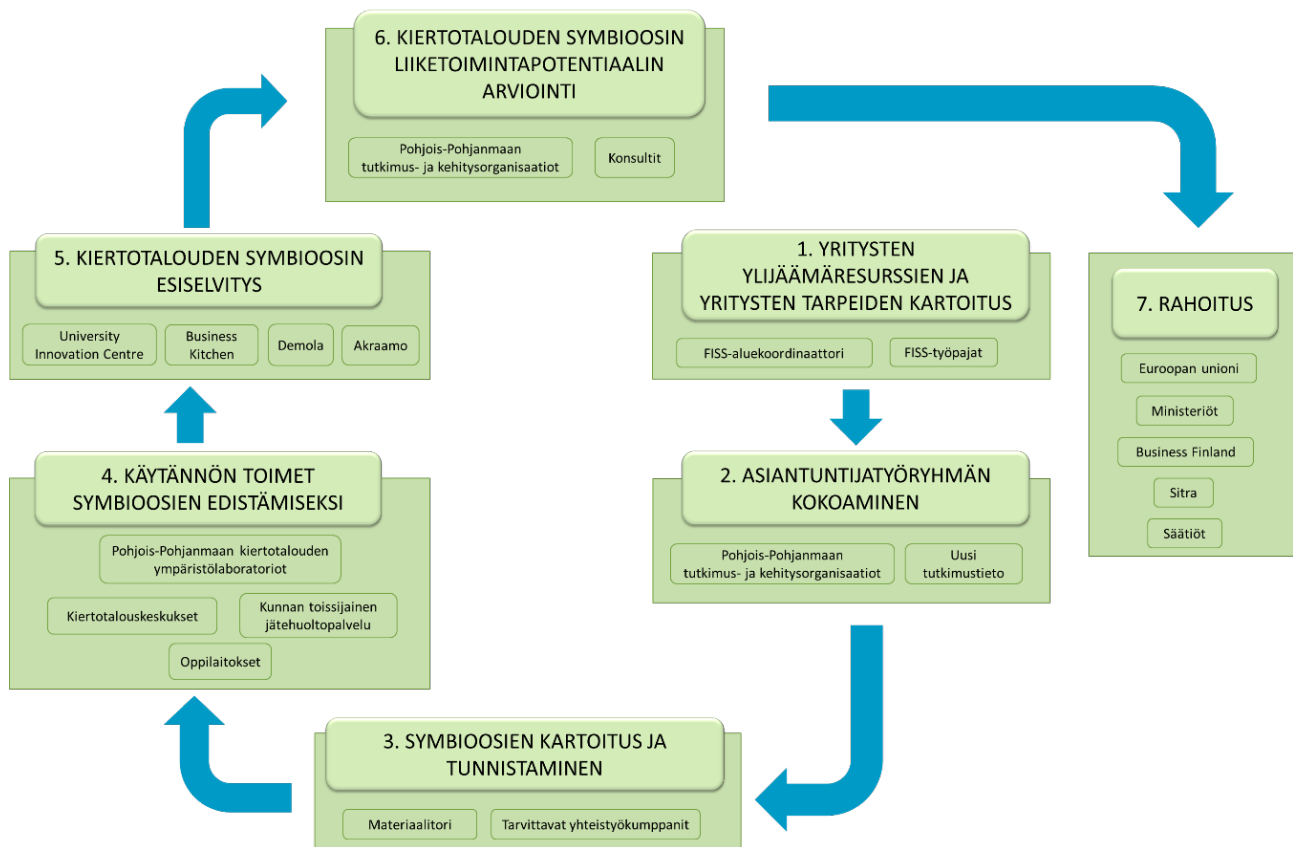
6. KIERTOTALOUDEN SYMBIOOSIN LIIKETOIMINTAPOTENTIAALIN ARVIOINTI

Pohjois-Pohjanmaan tutkimus- ja kehitysorganisaatiot

Konsultit

5. KIERTOTALOUDEN SYMBIOOSIN ESISELVITYS

University Innovation Centre

Business Kitchen

Demola

Akraamo

1. YRITYSTEN YLIJÄÄMÄRESURSSIEN JA YRITYSTEN TARPEIDEN KARTOITUS

FISS-aluekoordinaattori

FISS-työpajat

7. RAHOITUS

Euroopan unioni

Ministeriöt

Business Finland

Sitra

Säätiöt

4. KÄYTÄNNÖN TOIMET SYMBIOOSIEN EDISTÄMISEKSI

Pohjois-Pohjanmaan kiertotalouden ympäristölaboratoriot

Kiertotalouskeskukset

Kunnan toissijainen jätehuoltopalvelu

Oppilaitokset

2. ASIANTUNTIJATYÖRYHMÄN KOKOAMINEN

Pohjois-Pohjanmaan tutkimus- ja kehitysorganisaatiot

Uusi tutkimustieto

3. SYMBIOOSIEN KARTOITUS JA TUNNISTAMINEN

Materiaalitori

Tarvittavat yhteistyökumppanit